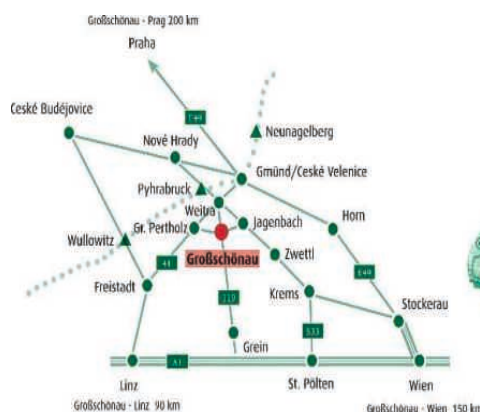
Großschönau - Prag 200 km

Praha

Ceské Budéjovice

E49

Neunagelberg

Nové Hrady

Gmünd/Ceské Velenice

Pyhrabruck

Weitra

Horn

Jagenbach

Gr. Pertholz

Wullowitz

Zwettl

41

Großschönau

E49

Freistadt

Krems

119

Stockerau

S33

Grein

A1

Linz

St. Pölten

Wien

Großschönau - Linz 90 km

Großschönau - Wien 150 km